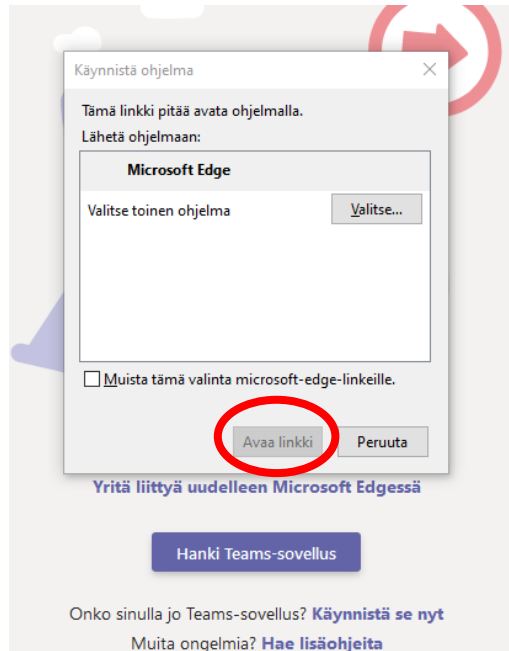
Käynnistä ohjelma

Tämä linkki pitää avata ohjelmalla.

Lähetä ohjelmaan:

Microsoft Edge

Valitse toinen ohjelma

Valitse...

Muista tämä valinta microsoft-edge-linkeille.

Avaa linkki

Peruuta

Yritä liittyä uudelleen Microsoft Edgessä

Hanki Teams-sovellus

Onko sinulla jo Teams-sovellus? Käynnistä se nyt

Muita ongelmia? Hae lisäohjeita